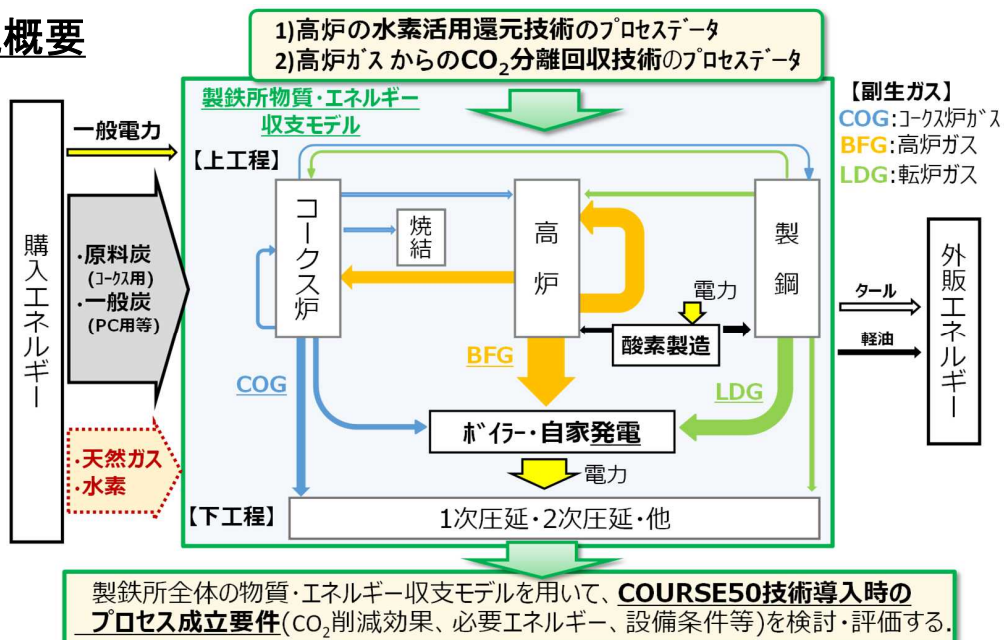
概要

1)高炉の水素活用還元技術のプロセスデータ
2)高炉ガスからの$CO_2$分離回収技術のプロセスデータ

製鉄所物質・エネルギー収支モデル

【副生ガス】
COG:コークス炉ガス
BFG:高炉ガス
LDG:転炉ガス

購入エネルギー

一般電力

・原料炭(コークス用)
・一般炭(PC用等)

・天然ガス
・水素

【上工程】

コークス炉

焼結

高炉

製鋼

電力

酸素製造

BFG

COG

LDG

ボイラー・自家発電

電力

【下工程】

1次圧延・2次圧延・他

タール

軽油

外販エネルギー

製鉄所全体の物質・エネルギー収支モデルを用いて、COURSE50技術導入時のプロセス成立要件($CO_2$削減効果、必要エネルギー、設備条件等)を検討・評価する。